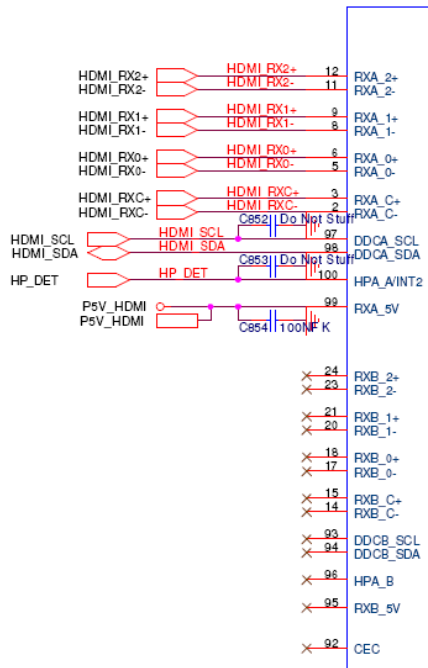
HDMI_RX2+
HDMI_RX2-
HDMI_RX2+
HDMI_RX2-
12
11
RXA_2+
RXA_2-

HDMI_RX1+
HDMI_RX1-
HDMI_RX1+
HDMI_RX1-
9
8
RXA_1+
RXA_1-

HDMI_RX0+
HDMI_RX0-
HDMI_RX0+
HDMI_RX0-
6
5
RXA_0+
RXA_0-

HDMI_RXC+
HDMI_RXC-
HDMI_RXC+
HDMI_RXC-
3
2
RXA_C+
RXA_C-

C852 Do Not Stuff

HDMI_SCL
HDMI_SDA
HDMI_SCL
HDMI_SDA
97
98
DDCA_SCL
DDCA_SDA

C853 Do Not Stuff

HP_DET
HP_DET
100
HPA_A/INT2

P5V_HDMI
P5V_HDMI
99
RXA_5V

C854 100NF K

24
23
RXB_2+
RXB_2-

21
20
RXB_1+
RXB_1-

18
17
RXB_0+
RXB_0-

15
14
RXB_C+
RXB_C-

93
94
DDCB_SCL
DDCB_SDA

96
HPA_B

95
RXB_5V

92
CEC